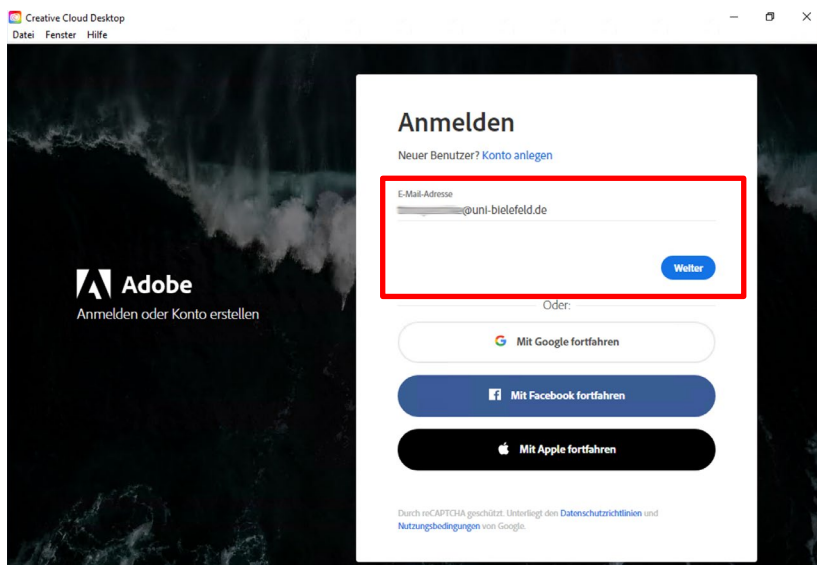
Creative Cloud Desktop
Datei Fenster Hilfe

Adobe
Anmelden oder Konto erstellen

Anmelden
Neuer Benutzer? Konto anlegen

E-Mail-Adresse
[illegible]@uni-bielefeld.de

Weiter

Oder:

Mit Google fortfahren

Mit Facebook fortfahren

Mit Apple fortfahren

Durch reCAPTCHA geschützt. Unterliegt den Datenschutzrichtlinien und Nutzungsbedingungen von Google.